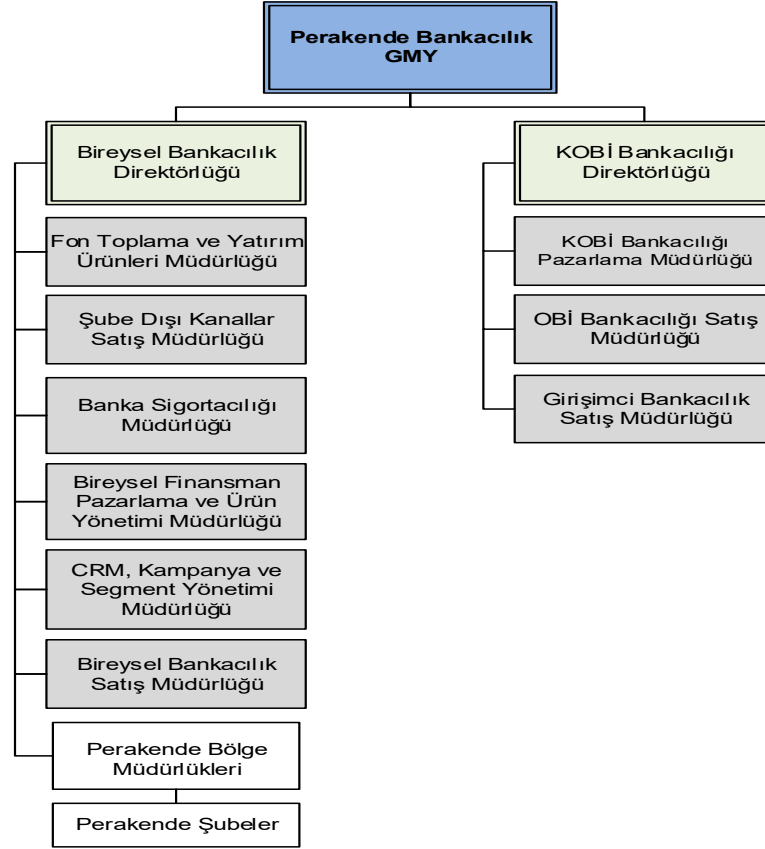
Perakende Bankacılık GMY

Bireysel Bankacılık Direktörlüğü

Fon Toplama ve Yatırım Ürünleri Müdürlüğü

Şube Dışı Kanallar Satış Müdürlüğü

Banka Sigortacılığı Müdürlüğü

Bireysel Finansman Pazarlama ve Ürün Yönetimi Müdürlüğü

CRM, Kampanya ve Segment Yönetimi Müdürlüğü

Bireysel Bankacılık Satış Müdürlüğü

Perakende Bölge Müdürlükleri

Perakende Şubeler

KOBİ Bankacılığı Direktörlüğü

KOBİ Bankacılığı Pazarlama Müdürlüğü

OBİ Bankacılığı Satış Müdürlüğü

Girişimci Bankacılık Satış Müdürlüğü